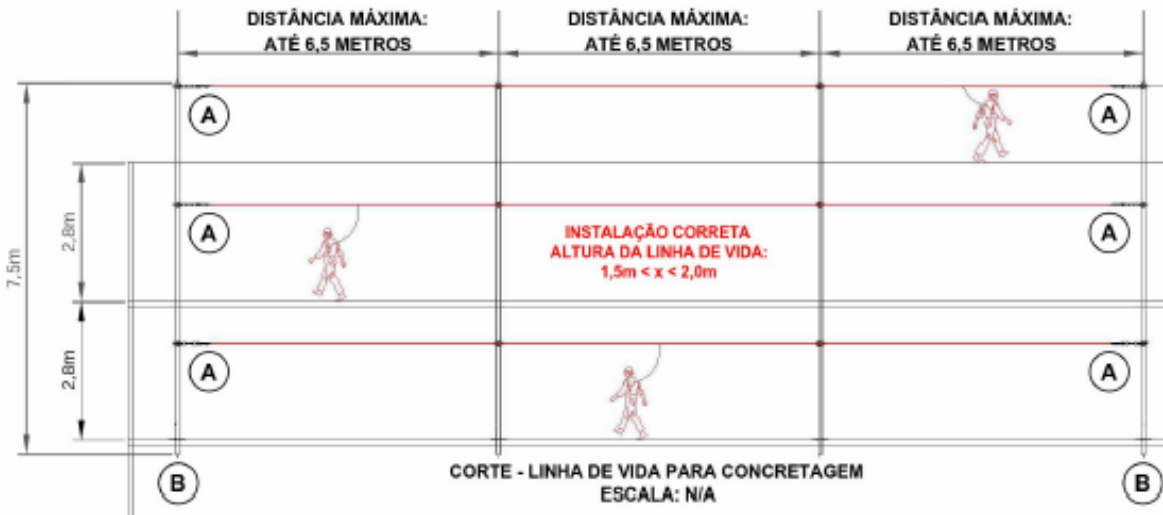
DISTÂNCIA MÁXIMA:
ATÉ 6,5 METROS

DISTÂNCIA MÁXIMA:
ATÉ 6,5 METROS

DISTÂNCIA MÁXIMA:
ATÉ 6,5 METROS

7,5m

2,8m

2,8m

A

A

A

A

A

A

INSTALAÇÃO CORRETA
ALTURA DA LINHA DE VIDA:
1,5m < x < 2,0m

B

CORTE - LINHA DE VIDA PARA CONCRETAGEM
ESCALA: N/A

B